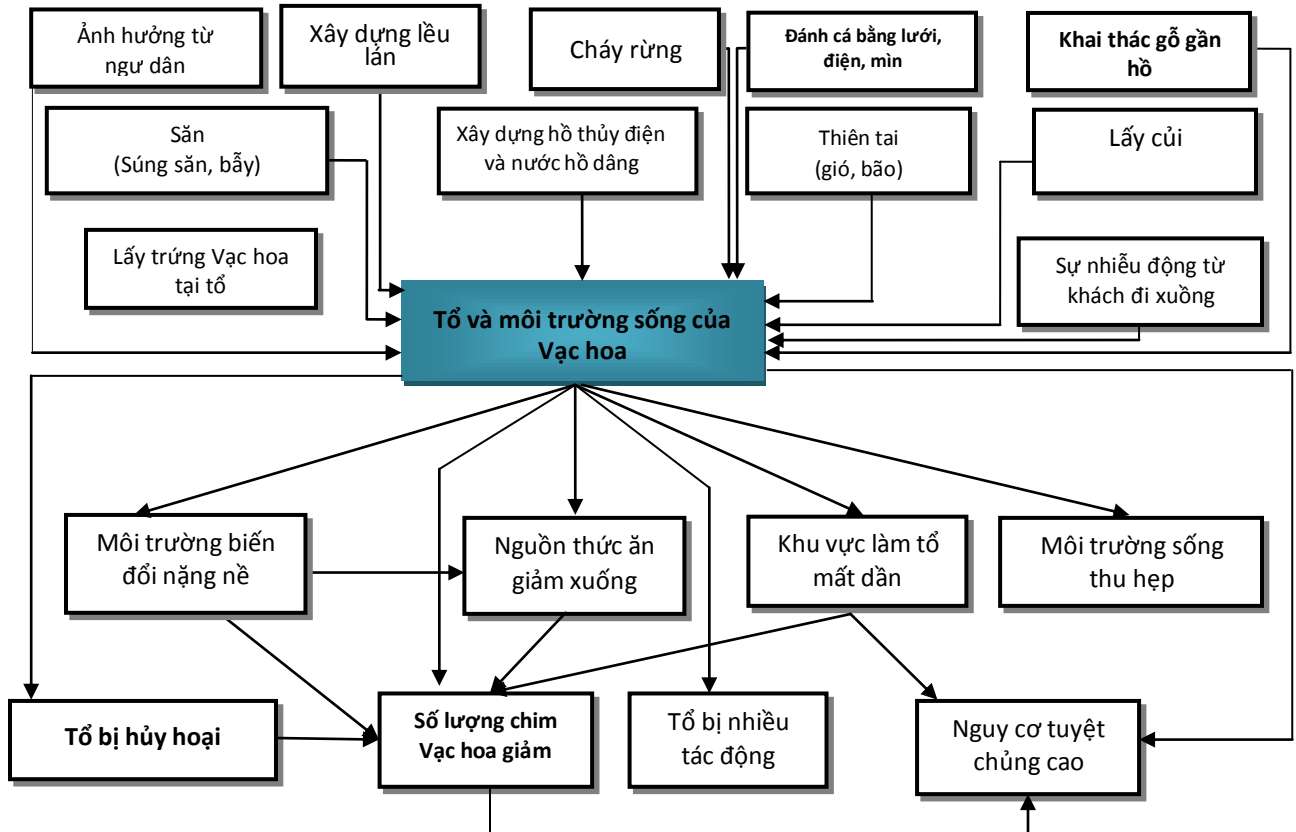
Ảnh hưởng từ ngư dân

Xây dựng lều lán

Cháy rừng

Đánh cá bằng lưới, điện, mìn

Khai thác gỗ gần hồ

Săn (Súng săn, bẫy)

Xây dựng hồ thủy điện và nước hồ dâng

Thiên tai (gió, bão)

Lấy củi

Lấy trứng Vạc hoa tại tổ

Sự nhiễu động từ khách đi xuồng

Tổ và môi trường sống của Vạc hoa

Môi trường biến đổi nặng nề

Nguồn thức ăn giảm xuống

Khu vực làm tổ mất dần

Môi trường sống thu hẹp

Tổ bị hủy hoại

Số lượng chim Vạc hoa giảm

Tổ bị nhiều tác động

Nguy cơ tuyệt chủng cao